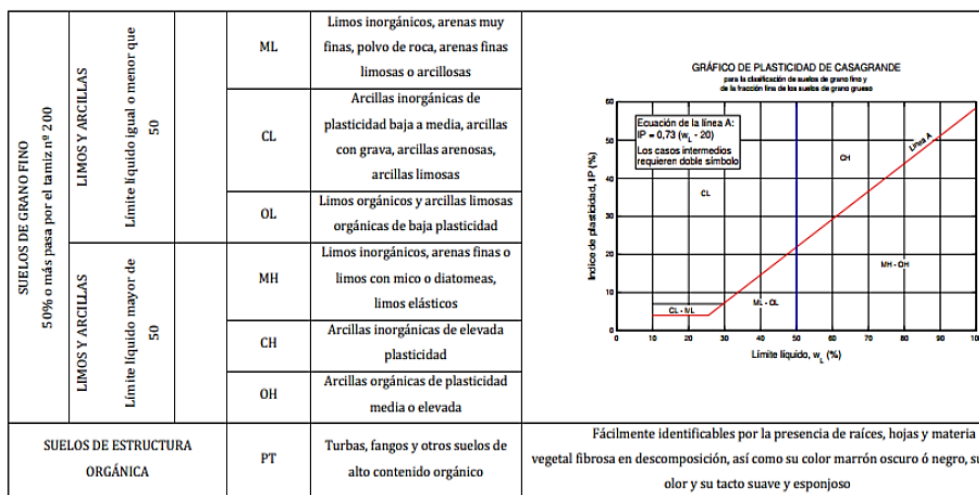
| SUELOS DE GRANO FINO 50% o más pasa por el tamiz nº 200 | LIMOS Y ARCILLAS | Límite líquido igual o menor que 50 | | ML | Limos inorgánicos, arenas muy finas, polvo de roca, arenas finas limosas o arcillosas | |
|---|---|---|---|---|---|---|
| | | | | CL | Arcillas inorgánicas de plasticidad baja a media, arcillas con grava, arcillas arenosas, arcillas limosas | |
| | | | | OL | Limos orgánicos y arcillas limosas orgánicas de baja plasticidad | |
| | LIMOS Y ARCILLAS | Límite líquido mayor de 50 | | MH | Limos inorgánicos, arenas finas o limos con mico o diatomeas, limos elásticos | |
| | | | | CH | Arcillas inorgánicas de elevada plasticidad | |
| | | | | OH | Arcillas orgánicas de plasticidad media o elevada | |
| SUELOS DE ESTRUCTURA ORGÁNICA | | | | PT | Turbas, fangos y otros suelos de alto contenido orgánico | Fácilmente identificables por la presencia de raíces, hojas y materia vegetal fibrosa en descomposición, así como su color marrón oscuro ó negro, su olor y su tacto suave y esponjoso |

GRÁFICO DE PLASTICIDAD DE CASAGRANDE
para la clasificación de suelos de grano fino y de la fracción fina de los suelos de grano grueso

Ecuación de la línea A:
IP = 0,73 ($w_L$ - 20)
Los casos intermedios requieren doble símbolo

Línea A
CH
CL
MH - OH
ML - OL
CL - ML

Índice de plasticidad, IP (%)
0 10 20 30 40 50 60
0 10 20 30 40 50 60 70 80 90 10
Límite líquido, $w_L$ (%)